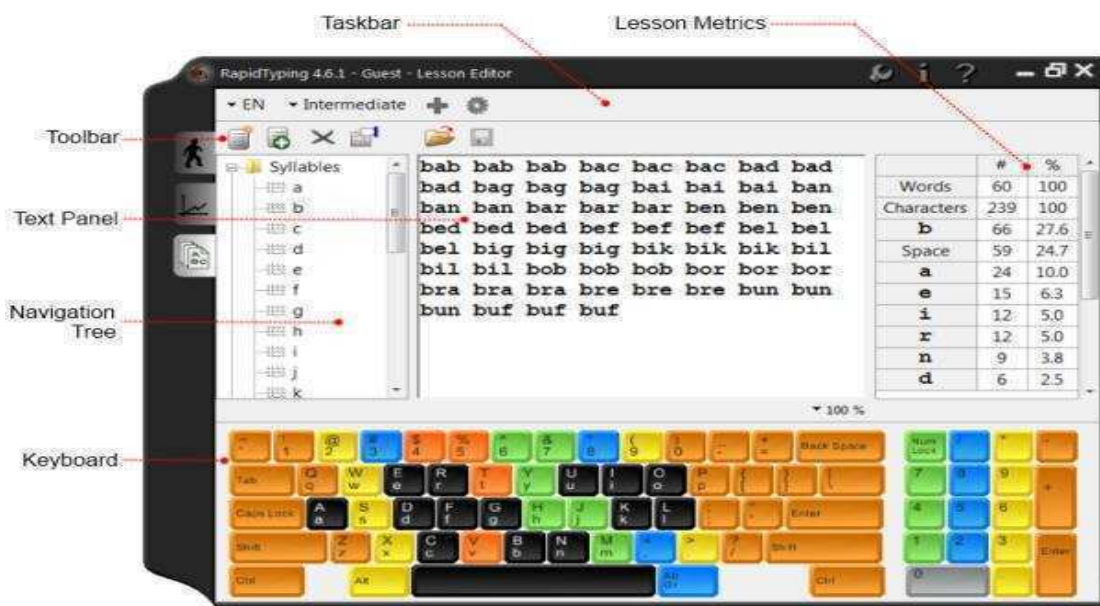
Taskbar

Lesson Metrics

RapidTyping 4.6.1 - Guest - Lesson Editor

EN Intermediate

Toolbar

Text Panel

Navigation Tree

Keyboard

Syllables
a
b
c
d
e
f
g
h
i
j
k

bab bab bab bac bac bac bad bad bad bag bag bag bai bai bai ban ban ban bar bar bar ben ben ben bed bed bed bef bef bef bel bel bel big big big bik bik bik bil bil bil bob bob bob bor bor bor bra bra bra bre bre bre bun bun bun buf buf buf

| | # | % |
|---|---|---|
| Words | 60 | 100 |
| Characters | 239 | 100 |
| b | 66 | 27.6 |
| Space | 59 | 24.7 |
| a | 24 | 10.0 |
| e | 15 | 6.3 |
| i | 12 | 5.0 |
| r | 12 | 5.0 |
| n | 9 | 3.8 |
| d | 6 | 2.5 |

100 %

Back Space
Tab
Q W E R T Y U I O P
Caps Lock
A S D F G H J K L
Enter
Shift
Z X C V B N M
Shift
Ctrl
Alt
Alt Gr
Ctrl
Num Lock
7 8 9
4 5 6
1 2 3
0
Enter